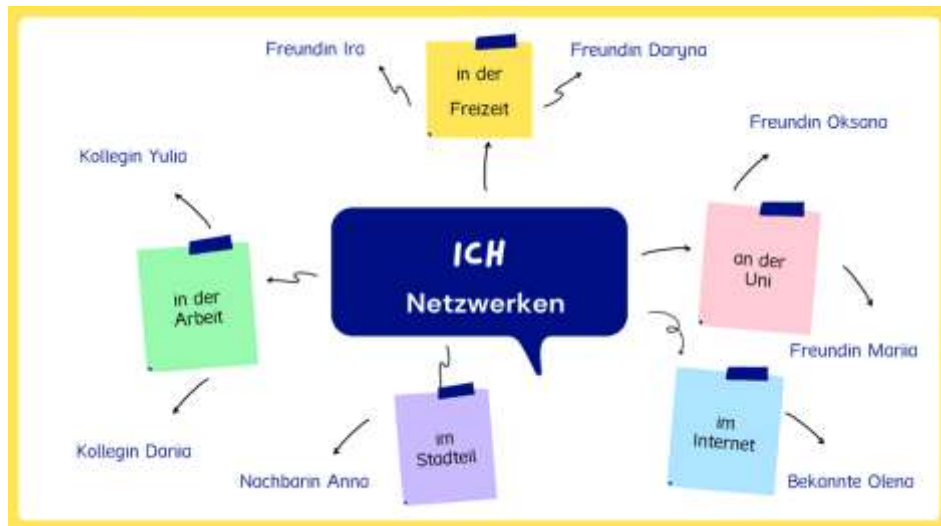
ICH
Netzwerken

in der Freizeit
Freundin Ira
Freundin Daryna

an der Uni
Freundin Oksana
Freundin Mariia

im Internet
Bekannte Olena

im Stadtteil
Nachbarin Anna

in der Arbeit
Kollegin Yulia
Kollegin Dania